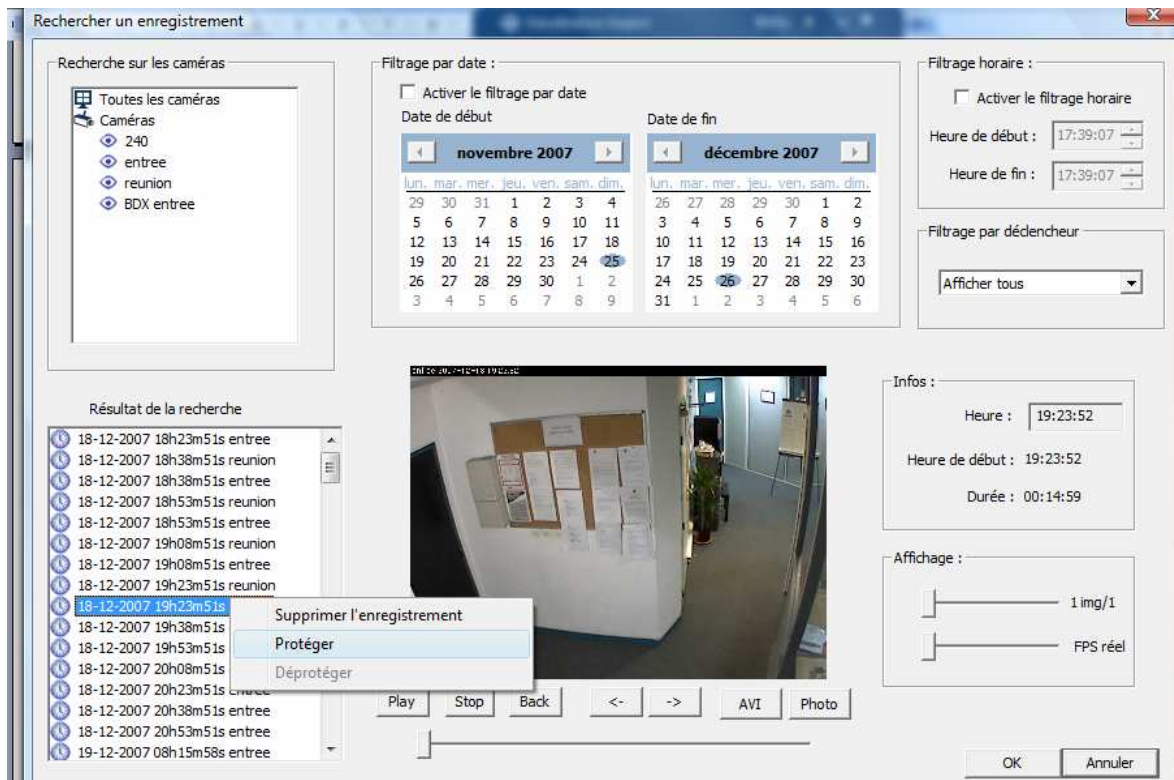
Rechercher un enregistrement

Recherche sur les caméras

Toutes les caméras
Caméras
240
entree
reunion
BDX entree

Filtrage par date :

Activer le filtrage par date

Date de début

novembre 2007

| lun. | mar. | mer. | jeu. | ven. | sam. | dim. |
|---|---|---|---|---|---|---|
| 29 | 30 | 31 | 1 | 2 | 3 | 4 |
| 5 | 6 | 7 | 8 | 9 | 10 | 11 |
| 12 | 13 | 14 | 15 | 16 | 17 | 18 |
| 19 | 20 | 21 | 22 | 23 | 24 | 25 |
| 26 | 27 | 28 | 29 | 30 | 1 | 2 |
| 3 | 4 | 5 | 6 | 7 | 8 | 9 |

Date de fin

décembre 2007

| lun. | mar. | mer. | jeu. | ven. | sam. | dim. |
|---|---|---|---|---|---|---|
| 26 | 27 | 28 | 29 | 30 | 1 | 2 |
| 3 | 4 | 5 | 6 | 7 | 8 | 9 |
| 10 | 11 | 12 | 13 | 14 | 15 | 16 |
| 17 | 18 | 19 | 20 | 21 | 22 | 23 |
| 24 | 25 | 26 | 27 | 28 | 29 | 30 |
| 31 | 1 | 2 | 3 | 4 | 5 | 6 |

Filtrage horaire :

Activer le filtrage horaire

Heure de début : 17:39:07

Heure de fin : 17:39:07

Filtrage par déclencheur

Afficher tous

Résultat de la recherche

18-12-2007 18h23m51s entree
18-12-2007 18h38m51s reunion
18-12-2007 18h38m51s entree
18-12-2007 18h53m51s reunion
18-12-2007 18h53m51s entree
18-12-2007 19h08m51s reunion
18-12-2007 19h08m51s entree
18-12-2007 19h23m51s reunion
18-12-2007 19h23m51s
18-12-2007 19h38m51s
18-12-2007 19h53m51s
18-12-2007 20h08m51s
18-12-2007 20h23m51s entree
18-12-2007 20h38m51s entree
18-12-2007 20h53m51s entree
19-12-2007 08h15m58s entree

Supprimer l'enregistrement
Protéger
Déprotéger

Infos :

Heure : 19:23:52

Heure de début : 19:23:52

Durée : 00:14:59

Affichage :

1 img/1

FPS réel

Play Stop Back <- -> AVI Photo

OK Annuler